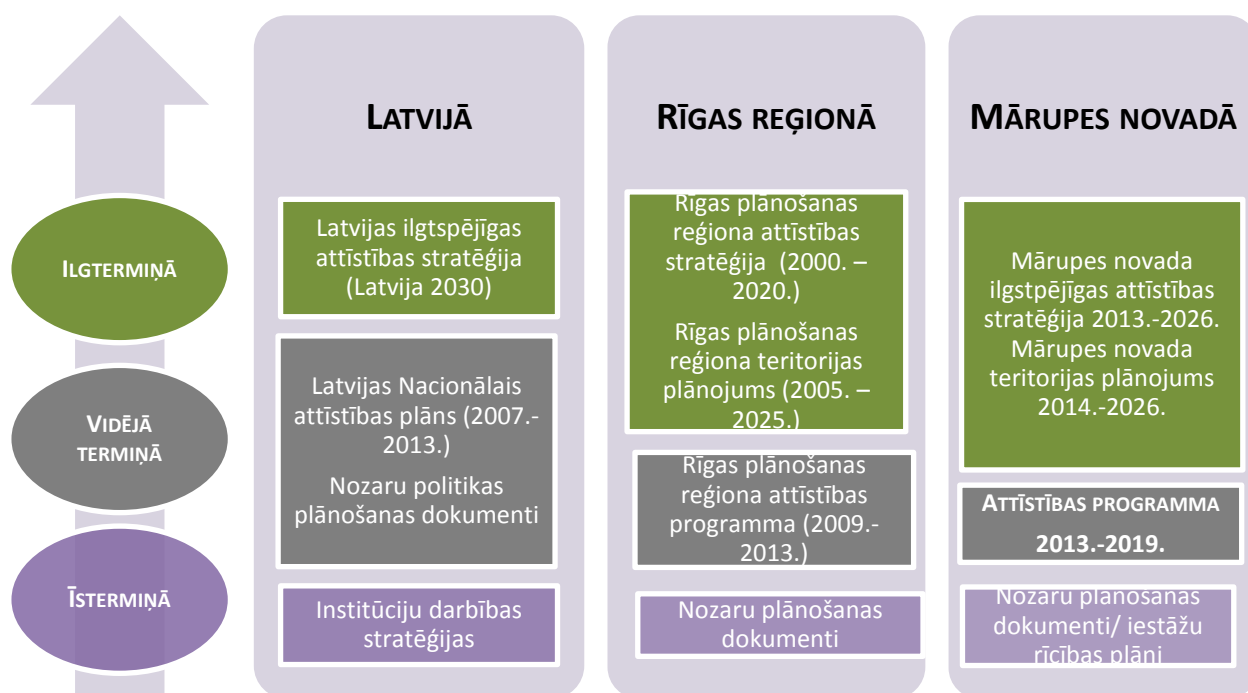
ILGTERMIŅĀ

VIDĒJĀ TERMIŅĀ

ĪSTERMIŅĀ

LATVIJĀ

Latvijas ilgtspējīgas attīstības stratēģija (Latvija 2030)

Latvijas Nacionālais attīstības plāns (2007.-2013.)

Nozaru politikas plānošanas dokumenti

Institūciju darbības stratēģijas

RĪGAS REĢIONĀ

Rīgas plānošanas reģiona attīstības stratēģija (2000. – 2020.)

Rīgas plānošanas reģiona teritorijas plānojums (2005. – 2025.)

Rīgas plānošanas reģiona attīstības programma (2009.-2013.)

Nozaru plānošanas dokumenti

MĀRUPES NOVADĀ

Mārupes novada ilgtspējīgas attīstības stratēģija 2013.-2026. Mārupes novada teritorijas plānojums 2014.-2026.

ATTĪSTĪBAS PROGRAMMA 2013.-2019.

Nozaru plānošanas dokumenti/ iestāžu rīcības plāni